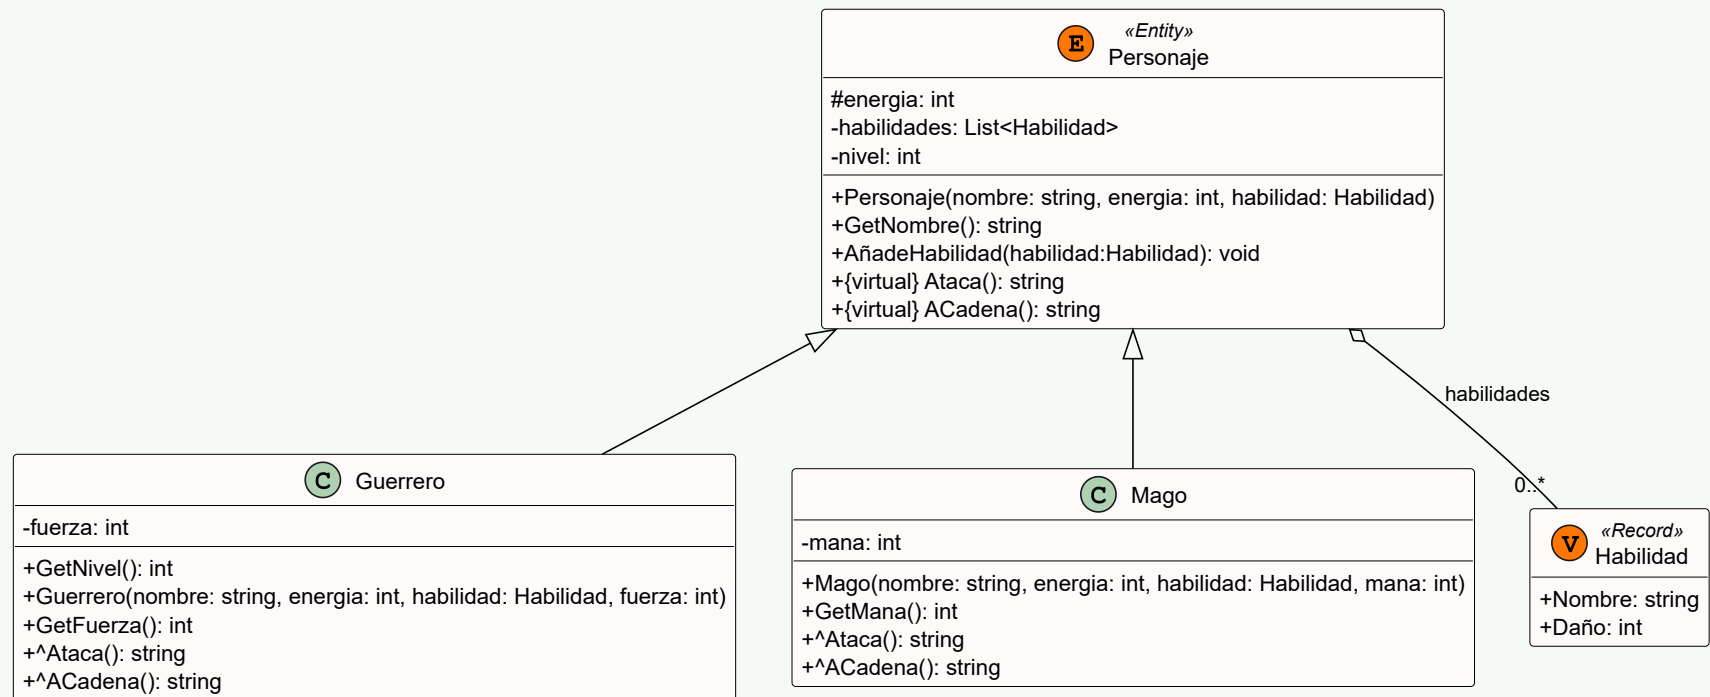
E «Entity»
Personaje

#energia: int
-habilidades: List<Habilidad>
-nivel: int

+Personaje(nombre: string, energia: int, habilidad: Habilidad)
+GetNombre(): string
+AñadeHabilidad(habilidad:Habilidad): void
+{virtual} Ataca(): string
+{virtual} ACadena(): string

habilidades

0..*

C Guerrero

-fuerza: int

+GetNivel(): int
+Guerrero(nombre: string, energia: int, habilidad: Habilidad, fuerza: int)
+GetFuerza(): int
+^Ataca(): string
+^ACadena(): string

C Mago

-mana: int

+Mago(nombre: string, energia: int, habilidad: Habilidad, mana: int)
+GetMana(): int
+^Ataca(): string
+^ACadena(): string

V «Record»
Habilidad

+Nombre: string
+Daño: int